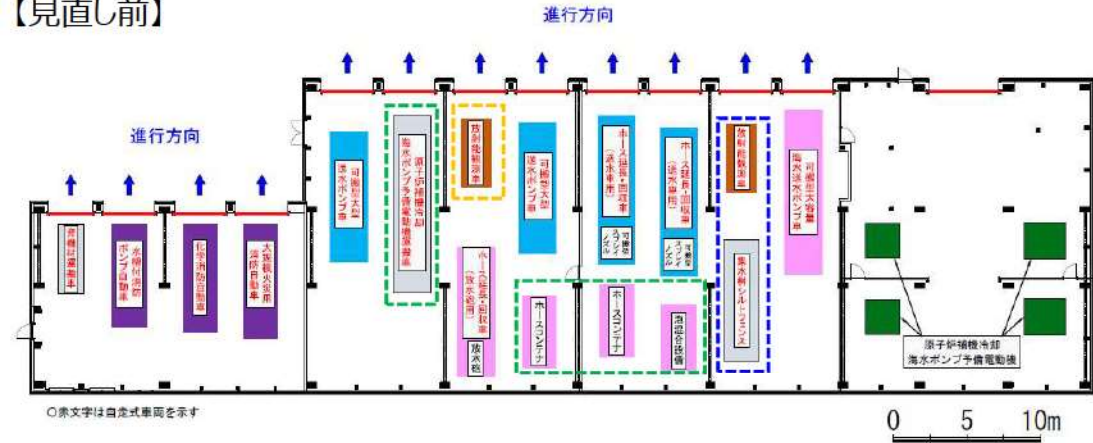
【見直し前】

進行方向

進行方向

資機材運搬車

水槽付消防ポンプ自動車

化学消防自動車

大型高所放水車

可搬型大型送水ポンプ車

原子炉補機冷却海水ポンプ予備電動機車

放射能測定車

可搬型大型送水ポンプ車

ホース延長・回収車（送水車用）

可搬型スプレイノズル

ホース延長・回収車（送水車用）

可搬型スプレイノズル

放射能測定車

集水用シルトフェンス

可搬型大容量海水送水ポンプ車

ホース延長・回収車（放水砲用）

放水砲

ホースコンテナ

ホースコンテナ

泡混合設備

原子炉補機冷却海水ポンプ予備電動機

○赤文字は自走式車両を示す

0　5　10m